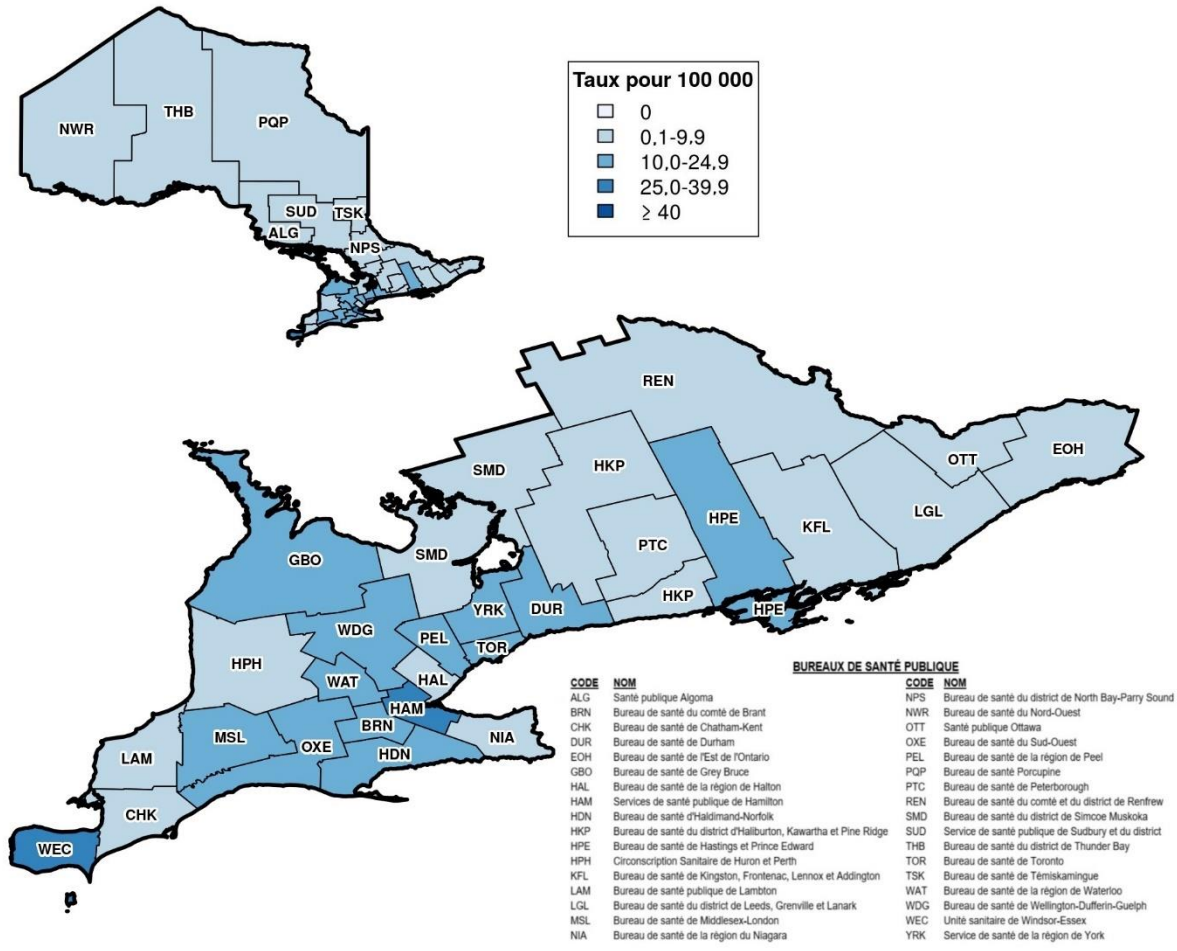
NWR
THB
PQP
SUD
TSK
ALG
NPS

Taux pour 100 000
0
0,1-9,9
10,0-24,9
25,0-39,9
≥ 40

REN
SMD
HKP
HPE
OTT
EOH
KFL
LGL
PTC
GBO
SMD
YRK
DUR
HKP
HPE
WDG
PEL
TOR
HPH
WAT
HAL
HAM
BRN
MSL
OXE
NIA
HDN
LAM
CHK
WEC

BUREAUX DE SANTÉ PUBLIQUE

| CODE | NOM | CODE | NOM |
|---|---|---|---|
| ALG | Santé publique Algoma | NPS | Bureau de santé du district de North Bay-Parry Sound |
| BRN | Bureau de santé du comté de Brant | NWR | Bureau de santé du Nord-Ouest |
| CHK | Bureau de santé de Chatham-Kent | OTT | Santé publique Ottawa |
| DUR | Bureau de santé de Durham | OXE | Bureau de santé du Sud-Ouest |
| EOH | Bureau de santé de l'Est de l'Ontario | PEL | Bureau de santé de la région de Peel |
| GBO | Bureau de santé de Grey Bruce | PQP | Bureau de santé Porcupine |
| HAL | Bureau de santé de la région de Halton | PTC | Bureau de santé de Peterborough |
| HAM | Services de santé publique de Hamilton | REN | Bureau de santé du comté et du district de Renfrew |
| HDN | Bureau de santé d'Haldimand-Norfolk | SMD | Bureau de santé du district de Simcoe Muskoka |
| HKP | Bureau de santé du district d'Haliburton, Kawartha et Pine Ridge | SUD | Service de santé publique de Sudbury et du district |
| HPE | Bureau de santé de Hastings et Prince Edward | THB | Bureau de santé du district de Thunder Bay |
| HPH | Circonscription Sanitaire de Huron et Perth | TOR | Bureau de santé de Toronto |
| KFL | Bureau de santé de Kingston, Frontenac, Lennox et Addington | TSK | Bureau de santé de Témiskamingue |
| LAM | Bureau de santé publique de Lambton | WAT | Bureau de santé de la région de Waterloo |
| LGL | Bureau de santé du district de Leeds, Grenville et Lanark | WDG | Bureau de santé de Wellington-Dufferin-Guelph |
| MSL | Bureau de santé de Middlesex-London | WEC | Unité sanitaire de Windsor-Essex |
| NIA | Bureau de santé de la région du Niagara | YRK | Service de santé de la région de York |